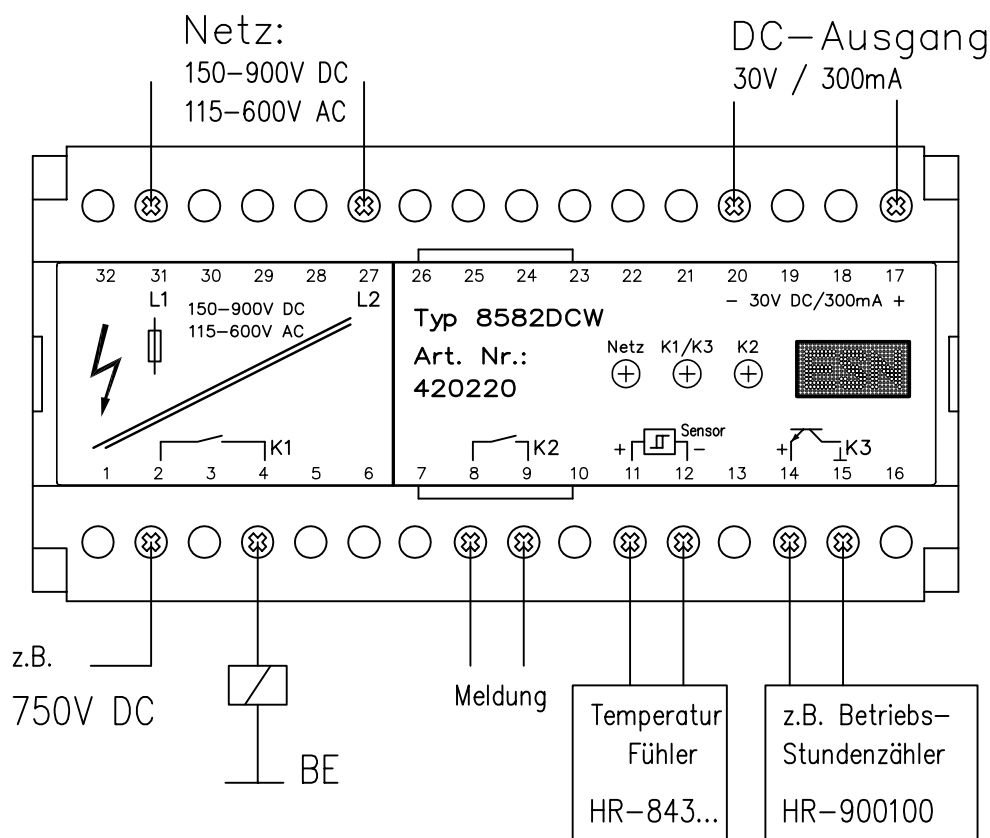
Netz:
150–900V DC
115–600V AC

DC–Ausgang
30V / 300mA

32 31 30 29 28 27
L1 L2
150–900V DC
115–600V AC

26 25 24 23 22 21 20 19 18 17
– 30V DC/300mA +

Typ 8582DCW
Art. Nr.:
420220

Netz K1/K3 K2

K1
1 2 3 4 5 6

K2
Sensor
+ –
+ K3
7 8 9 10 11 12 13 14 15 16

z.B.
750V DC

BE

Meldung

Temperatur
Fühler
HR–843...

z.B. Betriebs–
Stundenzähler
HR–900100